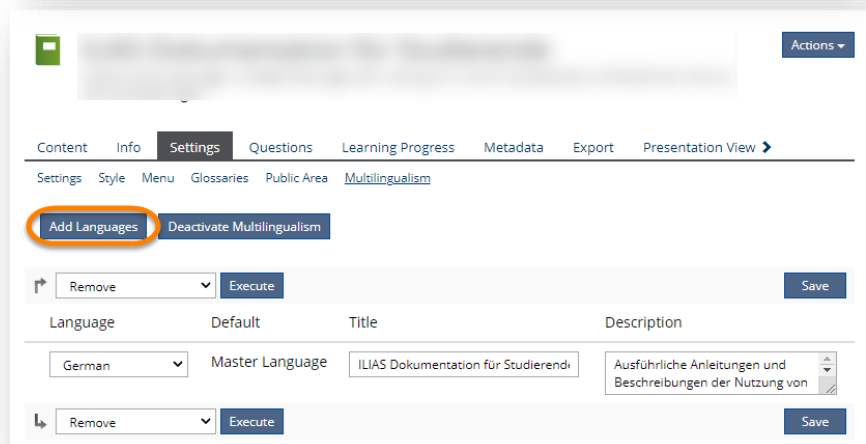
Actions

Content Info Settings Questions Learning Progress Metadata Export Presentation View

Settings Style Menu Glossaries Public Area Multilingualism

Add Languages Deactivate Multilingualism

Remove Execute Save

| Language | Default | Title | Description |
|---|---|---|---|
| German | Master Language | ILIAS Dokumentation für Studierend | Ausführliche Anleitungen und Beschreibungen der Nutzung von |

Remove Execute Save